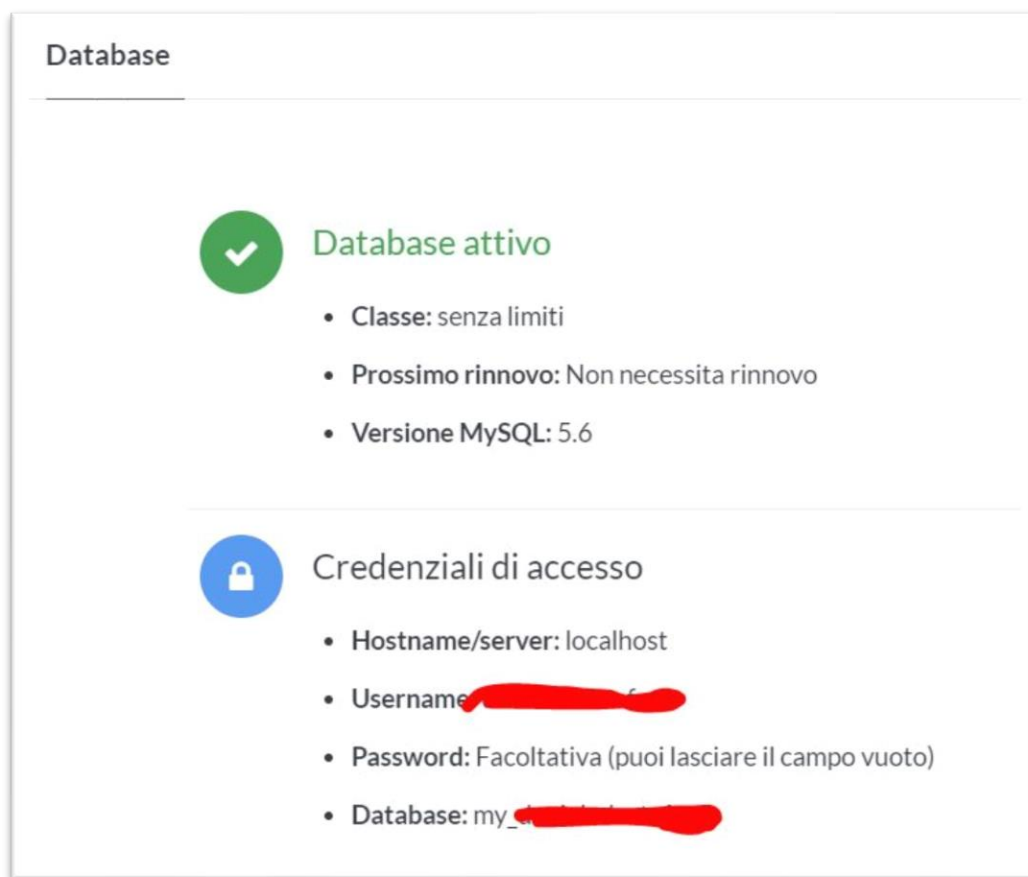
Database

Database attivo

- **Classe:** senza limiti
- **Prossimo rinnovo:** Non necessita rinnovo
- **Versione MySQL:** 5.6

Credenziali di accesso

- **Hostname/server:** localhost
- **Username** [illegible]
- **Password:** Facoltativa (puoi lasciare il campo vuoto)
- **Database:** my_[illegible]